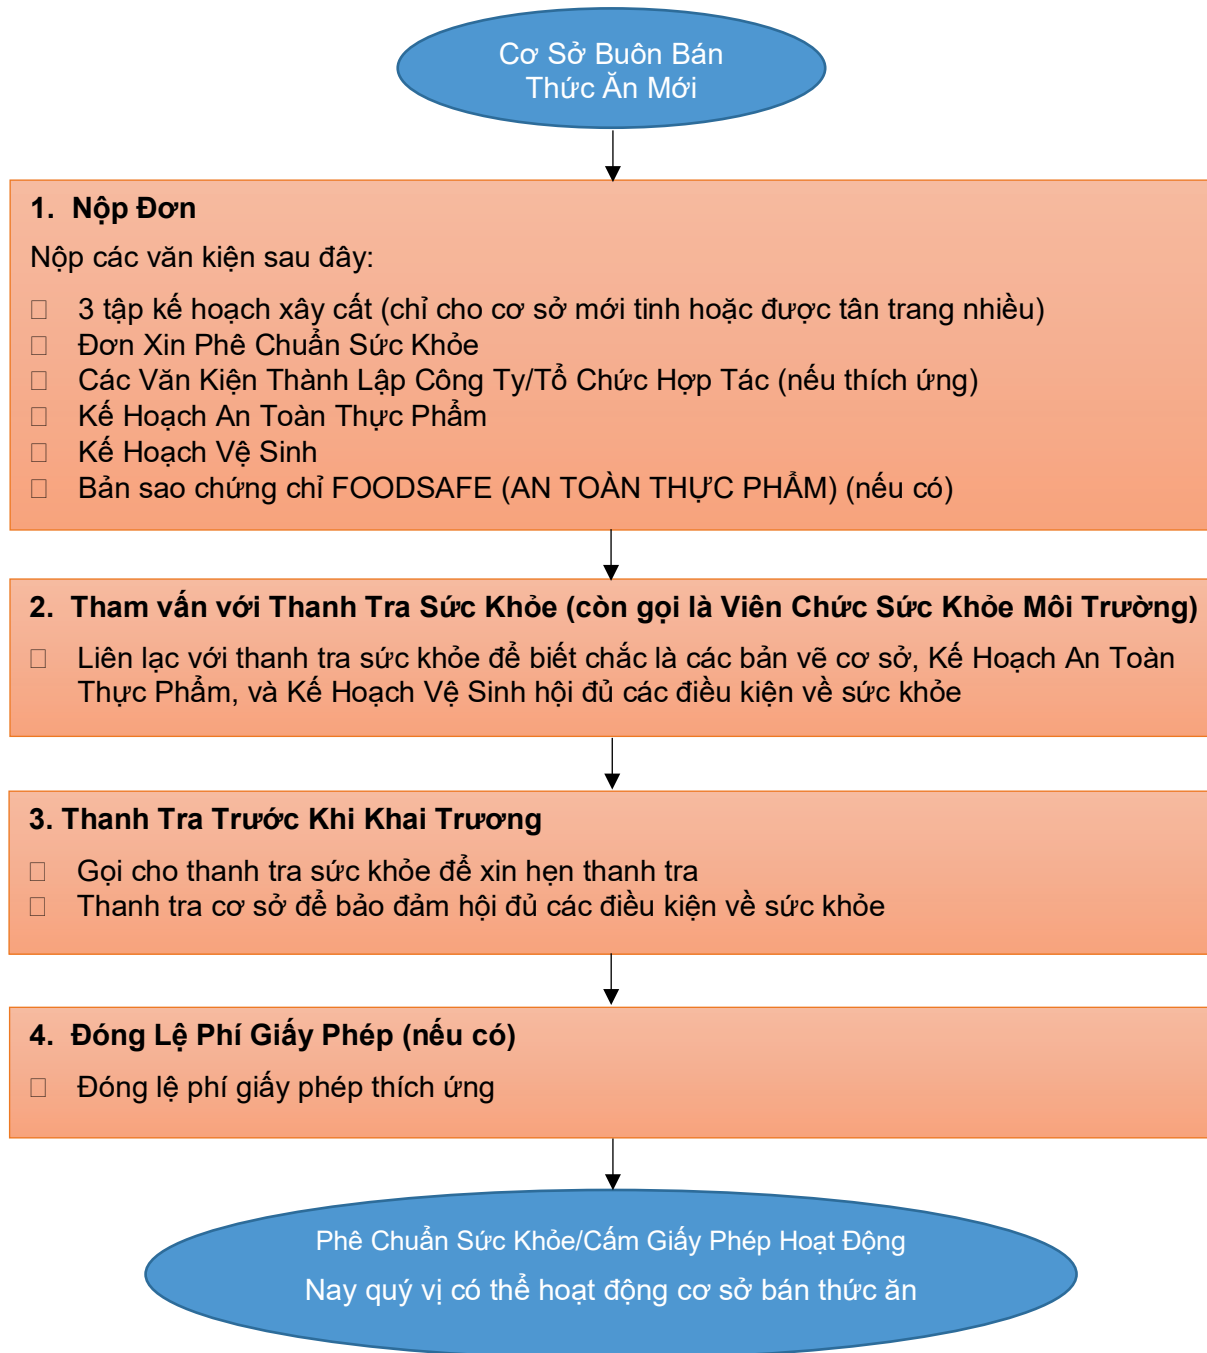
Cơ Sở Buôn Bán Thức Ăn Mới

1. Nộp Đơn

Nộp các văn kiện sau đây:

3 tập kế hoạch xây cất (chỉ cho cơ sở mới tinh hoặc được tân trang nhiều)
Đơn Xin Phê Chuẩn Sức Khỏe
Các Văn Kiện Thành Lập Công Ty/Tổ Chức Hợp Tác (nếu thích ứng)
Kế Hoạch An Toàn Thực Phẩm
Kế Hoạch Vệ Sinh
Bản sao chứng chỉ FOODSAFE (AN TOÀN THỰC PHẨM) (nếu có)

2. Tham vấn với Thanh Tra Sức Khỏe (còn gọi là Viên Chức Sức Khỏe Môi Trường)

Liên lạc với thanh tra sức khỏe để biết chắc là các bản vẽ cơ sở, Kế Hoạch An Toàn Thực Phẩm, và Kế Hoạch Vệ Sinh hội đủ các điều kiện về sức khỏe

3. Thanh Tra Trước Khi Khai Trương

Gọi cho thanh tra sức khỏe để xin hẹn thanh tra
Thanh tra cơ sở để bảo đảm hội đủ các điều kiện về sức khỏe

4. Đóng Lệ Phí Giấy Phép (nếu có)

Đóng lệ phí giấy phép thích ứng

Phê Chuẩn Sức Khỏe/Cấm Giấy Phép Hoạt Động

Nay quý vị có thể hoạt động cơ sở bán thức ăn